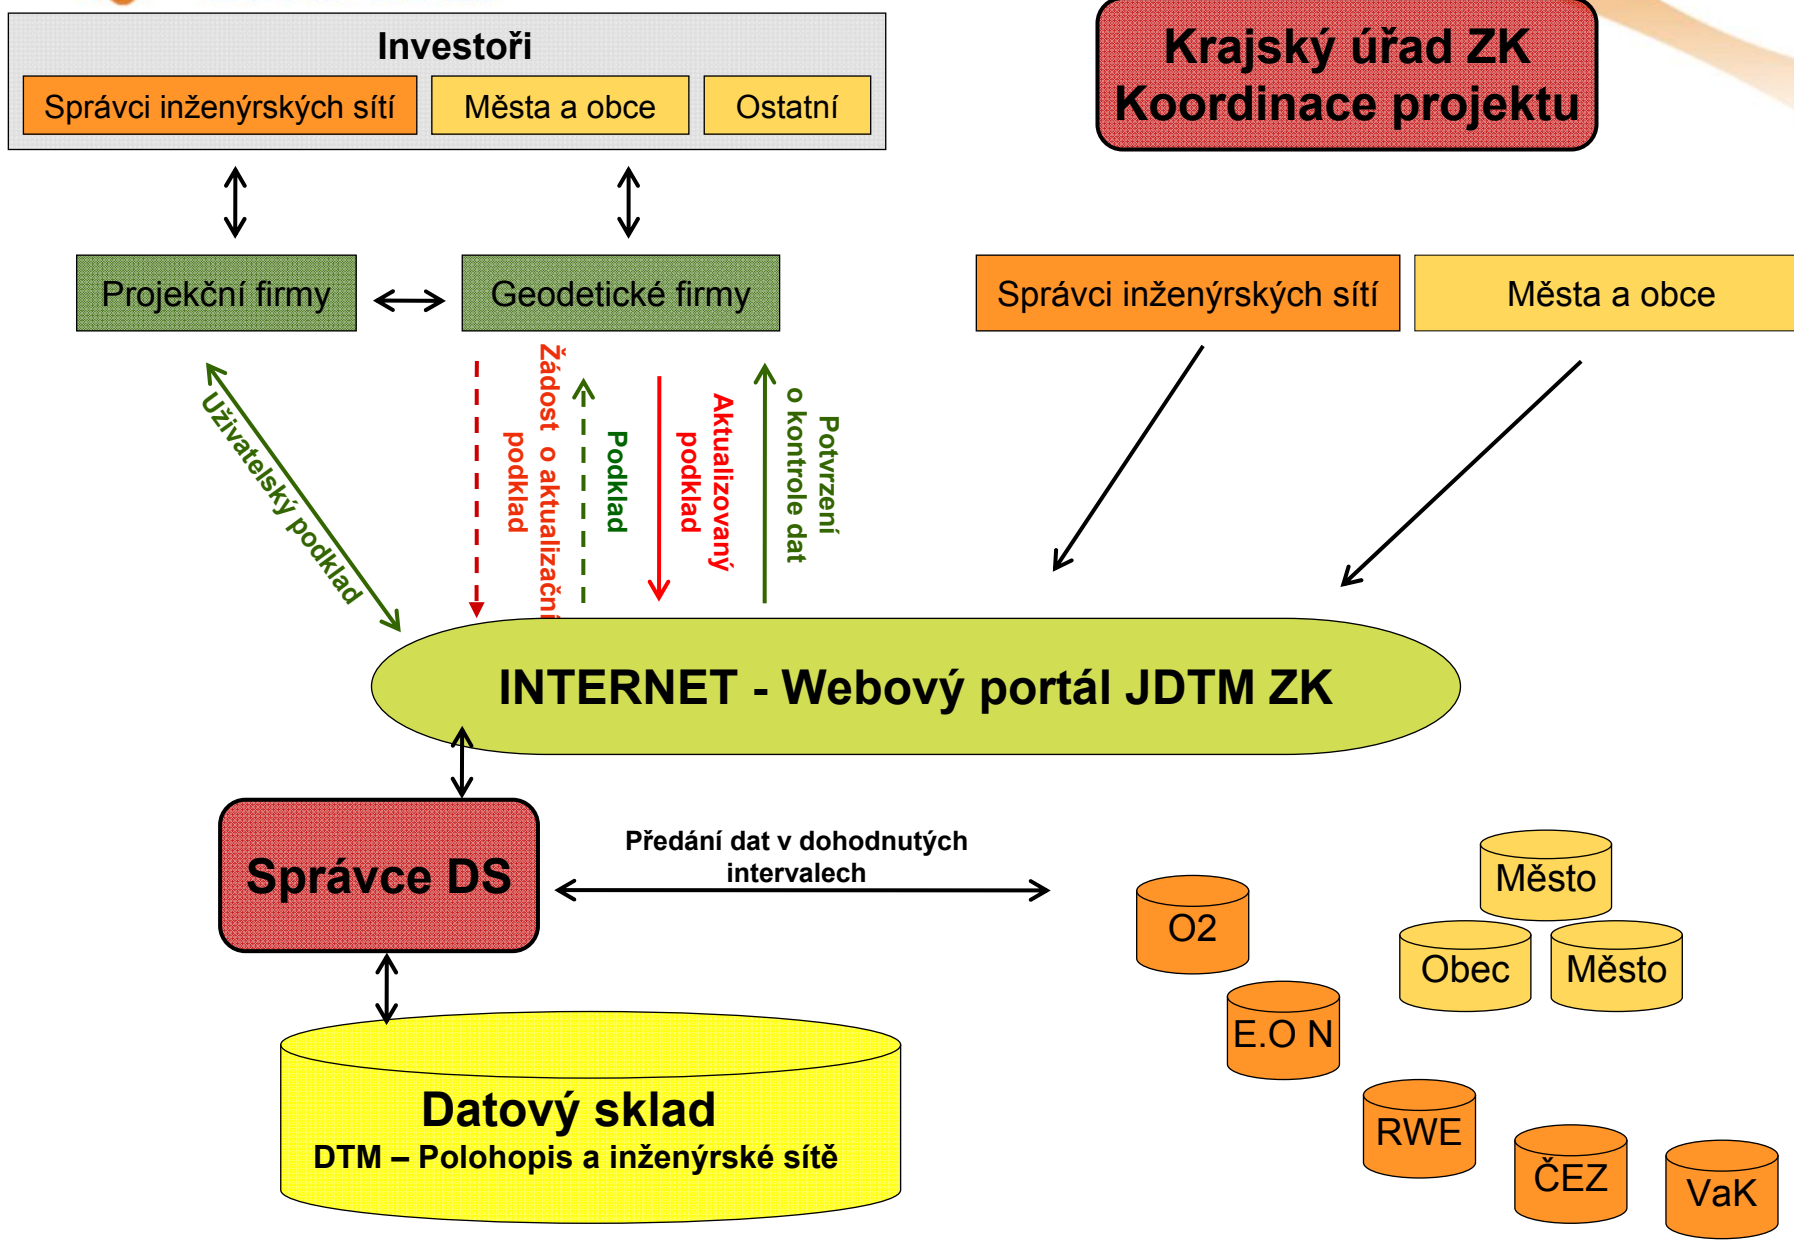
Investoři

Správci inženýrských sítí

Města a obce

Ostatní

Krajský úřad ZK
Koordinace projektu

Projekční firmy

Geodetické firmy

Správci inženýrských sítí

Města a obce

Uživatelský podklad

Žádost o aktualizační podklad

Podklad

Aktualizovaný podklad

Potvrzení o kontrole dat

INTERNET - Webový portál JDTM ZK

Správce DS

Předání dat v dohodnutých intervalech

Datový sklad
DTM – Polohopis a inženýrské sítě

O2

E.O N

RWE

ČEZ

VaK

Město

Obec

Město